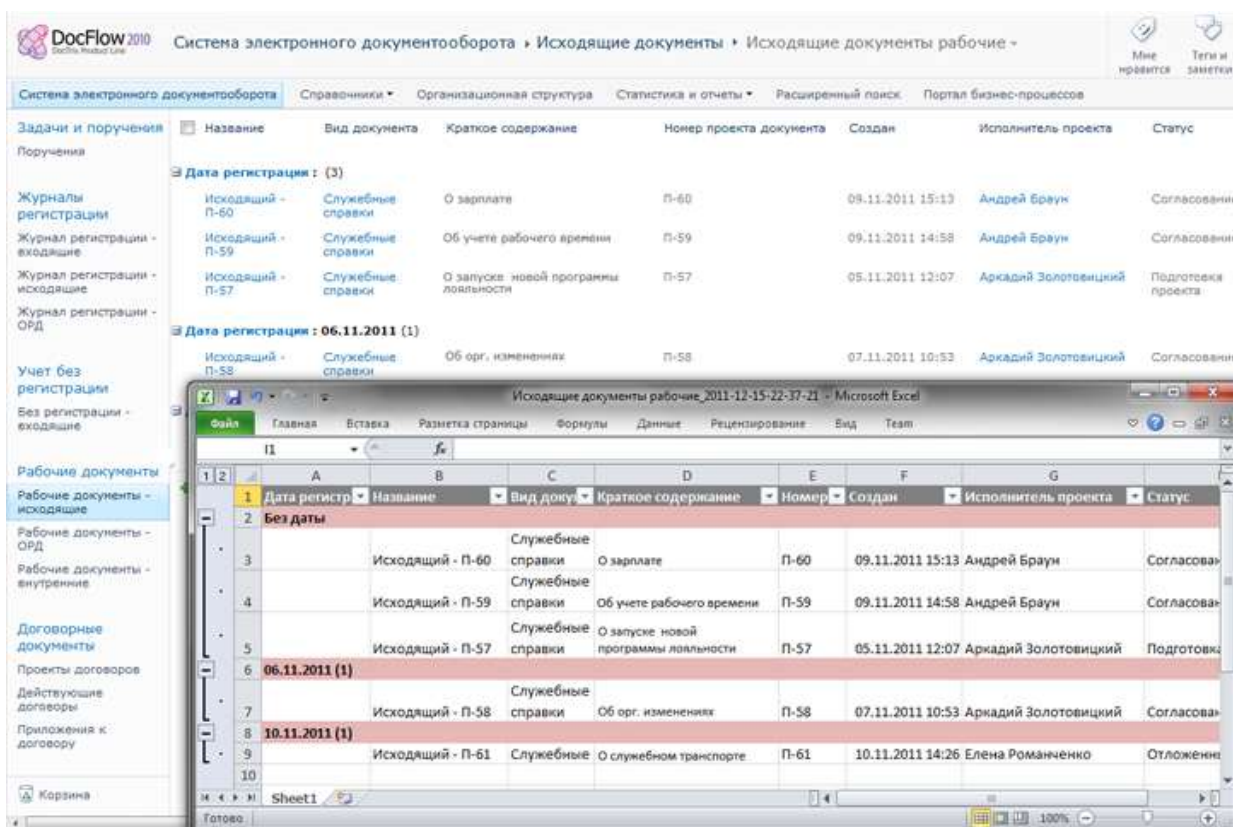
DocFlow 2010

Система электронного документооборота › Исходящие документы › Исходящие документы рабочие -

Мне нравится | Теги и заметки

Система электронного документооборота | Справочники | Организационная структура | Статистика и отчеты | Расширенный поиск | Портал бизнес-процессов

Задачи и поручения
Поручения

Журналы регистрации
Журнал регистрации - входящие
Журнал регистрации - исходящие
Журнал регистрации - ОРД

Учет без регистрации
Без регистрации - входящие

Рабочие документы
Рабочие документы - исходящие
Рабочие документы - ОРД
Рабочие документы - внутренние

Договорные документы
Проекты договоров
Действующие договоры
Приложения к договору

Корзина

| Название | Вид документа | Краткое содержание | Номер проекта документа | Создан | Исполнитель проекта | Статус |
|---|---|---|---|---|---|---|
| Дата регистрации : (3) | | | | | | |
| Исходящий - П-60 | Служебные справки | О зарплате | П-60 | 09.11.2011 15:13 | Андрей Браун | Согласовани |
| Исходящий - П-59 | Служебные справки | Об учете рабочего времени | П-59 | 09.11.2011 14:58 | Андрей Браун | Согласовани |
| Исходящий - П-57 | Служебные справки | О запуске новой программы лояльности | П-57 | 05.11.2011 12:07 | Аркадий Золотовицкий | Подготовка проекта |
| Дата регистрации : 06.11.2011 (1) | | | | | | |
| Исходящий - П-58 | Служебные справки | Об орг. изменениях | П-58 | 07.11.2011 10:53 | Аркадий Золотовицкий | Согласовани |

Исходящие документы рабочие_2011-12-15-22-37-21 - Microsoft Excel

Файл | Главная | Вставка | Разметка страницы | Формулы | Данные | Рецензирование | Вид | Team

I1 $f_x$

| | A | B | C | D | E | F | G | |
|---|---|---|---|---|---|---|---|---|
| 1 | Дата регистр | Название | Вид доку | Краткое содержание | Номер | Создан | Исполнитель проекта | Статус |
| 2 | Без даты | | | | | | | |
| 3 | | Исходящий - П-60 | Служебные справки | О зарплате | П-60 | 09.11.2011 15:13 | Андрей Браун | Согласова |
| 4 | | Исходящий - П-59 | Служебные справки | Об учете рабочего времени | П-59 | 09.11.2011 14:58 | Андрей Браун | Согласова |
| 5 | | Исходящий - П-57 | Служебные справки | О запуске новой программы лояльности | П-57 | 05.11.2011 12:07 | Аркадий Золотовицкий | Подготовк |
| 6 | 06.11.2011 (1) | | | | | | | |
| 7 | | Исходящий - П-58 | Служебные справки | Об орг. изменениях | П-58 | 07.11.2011 10:53 | Аркадий Золотовицкий | Согласова |
| 8 | 10.11.2011 (1) | | | | | | | |
| 9 | | Исходящий - П-61 | Служебные | О служебном транспорте | П-61 | 10.11.2011 14:26 | Елена Романченко | Отложенн |
| 10 | | | | | | | | |

Sheet1

Готово 100%